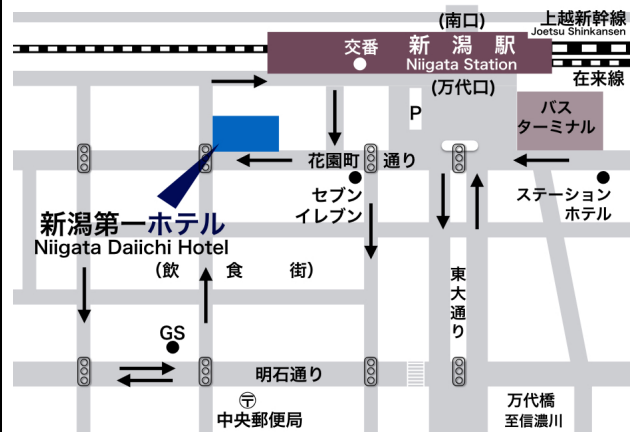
(南口)
上越新幹線
Joetsu Shinkansen
交番
新潟駅
Niigata Station
(万代口)
在来線
P
バス
ターミナル
花園町
通り
セブン
イレブン
ステーション
ホテル
新潟第一ホテル
Niigata Daiichi Hotel
(飲 食 街)
東大通り
GS
明石通り
〒
中央郵便局
万代橋
至信濃川